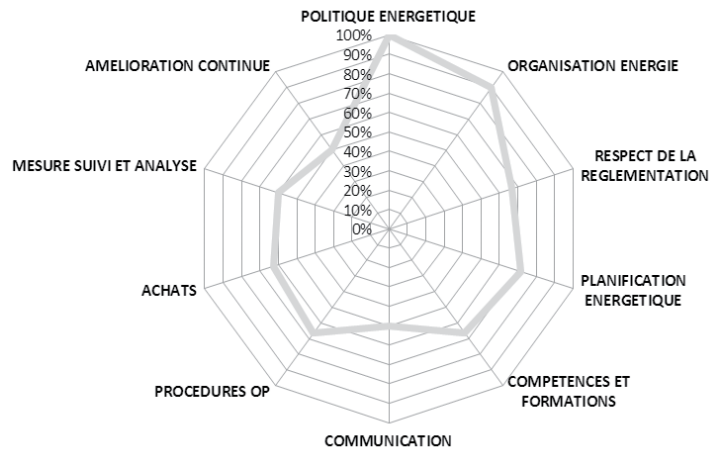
POLITIQUE ENERGETIQUE
100%
90%
80%
70%
60%
50%
40%
30%
20%
10%
0%
ORGANISATION ENERGIE
RESPECT DE LA REGLEMENTATION
PLANIFICATION ENERGETIQUE
COMPETENCES ET FORMATIONS
COMMUNICATION
PROCEDURES OP
ACHATS
MESURE SUIVI ET ANALYSE
AMELIORATION CONTINUE